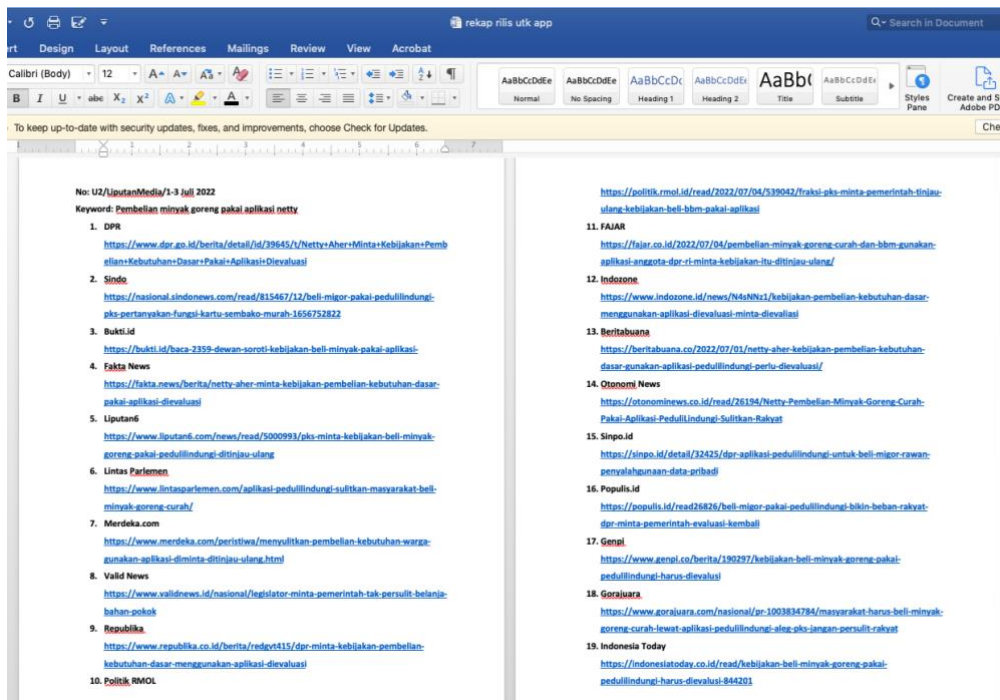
rekap rilis utk app

Search in Document

rt Design Layout References Mailings Review View Acrobat

Calibri (Body) 12

AaBbCcDdEe Normal
AaBbCcDdEe No Spacing
AaBbCcDc Heading 1
AaBbCcDdEe Heading 2
AaBb( Title
AaBbCcDdEe Subtitle
Styles Pane
Create and S Adobe PD

To keep up-to-date with security updates, fixes, and improvements, choose Check for Updates.

Che

No: U2/LiputanMedia/1-3 Juli 2022
Keyword: Pembelian minyak goreng pakai aplikasi netty

1. DPR
https://www.dpr.go.id/berita/detail/id/39645/t/Netty+Aher+Minta+Kebijakan+Pembelian+Kebutuhan+Dasar+Pakai+Aplikasi+Dievaluasi
2. Sindo
https://nasional.sindonews.com/read/815467/12/beli-migor-pakai-pedulilindungi-pks-pertanyakan-fungsi-kartu-sembako-murah-1656752822
3. Bukti.id
https://bukti.id/baca-2359-dewan-soroti-kebijakan-beli-minyak-pakai-aplikasi-
4. Fakta News
https://fakta.news/berita/netty-aher-minta-kebijakan-pembelian-kebutuhan-dasar-pakai-aplikasi-dievaluasi
5. Liputan6
https://www.liputan6.com/news/read/5000993/pks-minta-kebijakan-beli-minyak-goreng-pakai-pedulilindungi-ditinjau-ulang
6. Lintas Parlemen
https://www.lintasparlemen.com/aplikasi-pedulilindungi-sulitkan-masyarakat-beli-minyak-goreng-curah/
7. Merdeka.com
https://www.merdeka.com/peristiwa/menyulitkan-pembelian-kebutuhan-warga-gunakan-aplikasi-diminta-ditinjau-ulang.html
8. Valid News
https://www.validnews.id/nasional/legislator-minta-pemerintah-tak-persulit-belanja-bahan-pokok
9. Republika
https://www.republika.co.id/berita/redgvt415/dpr-minta-kebijakan-pembelian-kebutuhan-dasar-menggunakan-aplikasi-dievaluasi
10. Politik RMOL
https://politik.rmol.id/read/2022/07/04/539042/fraksi-pks-minta-pemerintah-tinjau-ulang-kebijakan-beli-bbm-pakai-aplikasi
11. FAJAR
https://fajar.co.id/2022/07/04/pembelian-minyak-goreng-curah-dan-bbm-gunakan-aplikasi-anggota-dpr-ri-minta-kebijakan-itu-ditinjau-ulang/
12. Indozone
https://www.indozone.id/news/N4sNNz1/kebijakan-pembelian-kebutuhan-dasar-menggunakan-aplikasi-dievaluasi-minta-dievaliasi
13. Beritabuana
https://beritabuana.co/2022/07/01/netty-aher-kebijakan-pembelian-kebutuhan-dasar-gunakan-aplikasi-pedulilindungi-perlu-dievaluasi/
14. Otonomi News
https://otonominews.co.id/read/26194/Netty-Pembelian-Minyak-Goreng-Curah-Pakai-Aplikasi-PeduliLindungi-Sulitkan-Rakyat
15. Sinpo.id
https://sinpo.id/detail/32425/dpr-aplikasi-pedulilindungi-untuk-beli-migor-rawan-penyalahgunaan-data-pribadi
16. Populis.id
https://populis.id/read26826/beli-migor-pakai-pedulilindungi-bikin-beban-rakyat-dpr-minta-pemerintah-evaluasi-kembali
17. Genpi
https://www.genpi.co/berita/190297/kebijakan-beli-minyak-goreng-pakai-pedulilindungi-harus-dievalusi
18. Gorajuara
https://www.gorajuara.com/nasional/pr-1003834784/masyarakat-harus-beli-minyak-goreng-curah-lewat-aplikasi-pedulilindungi-aleg-pks-jangan-persulit-rakyat
19. Indonesia Today
https://indonesiatoday.co.id/read/kebijakan-beli-minyak-goreng-pakai-pedulilindungi-harus-dievalusi-844201